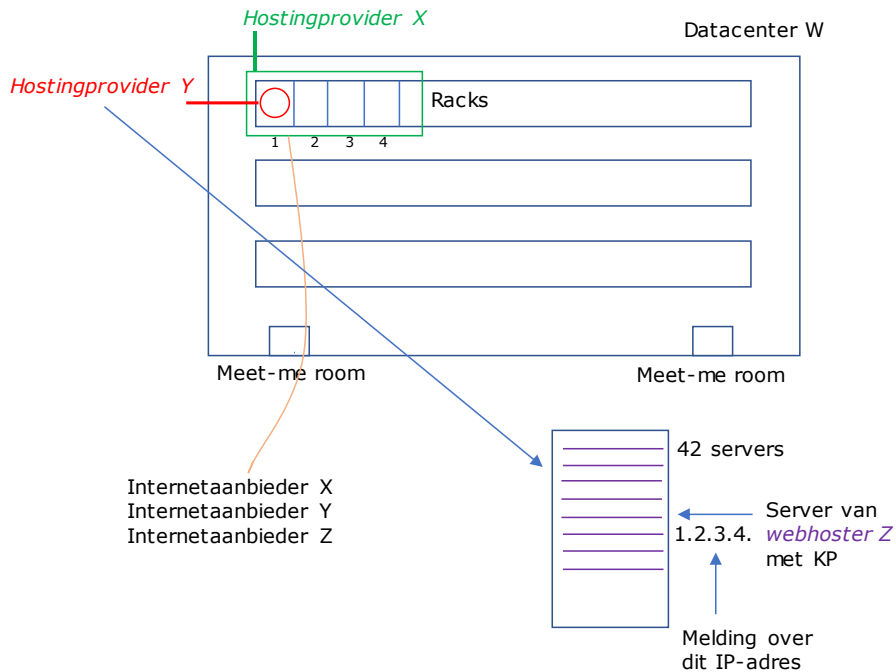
Hostingprovider X

Datacenter W

Hostingprovider Y

Racks

1 2 3 4

Meet-me room

Meet-me room

42 servers

Internetaanbieder X
Internetaanbieder Y
Internetaanbieder Z

Server van webhoster Z met KP

1.2.3.4.

Melding over dit IP-adres